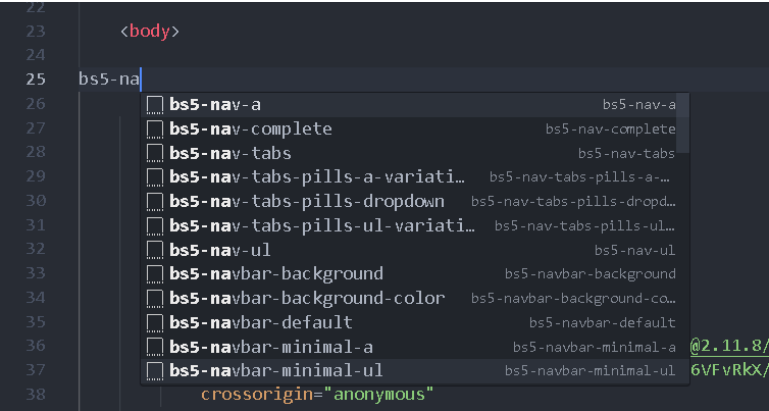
22
23 <body>
24
25 bs5-na
26 bs5-nav-a bs5-nav-a
27 bs5-nav-complete bs5-nav-complete
28 bs5-nav-tabs bs5-nav-tabs
29 bs5-nav-tabs-pills-a-variati… bs5-nav-tabs-pills-a-…
30 bs5-nav-tabs-pills-dropdown bs5-nav-tabs-pills-dropd…
31 bs5-nav-tabs-pills-ul-variati… bs5-nav-tabs-pills-ul…
32 bs5-nav-ul bs5-nav-ul
33 bs5-navbar-background bs5-navbar-background
34 bs5-navbar-background-color bs5-navbar-background-co…
35 bs5-navbar-default bs5-navbar-default
36 bs5-navbar-minimal-a bs5-navbar-minimal-a @2.11.8/
37 bs5-navbar-minimal-ul bs5-navbar-minimal-ul 6VFvRkX/
38 crossorigin="anonymous"